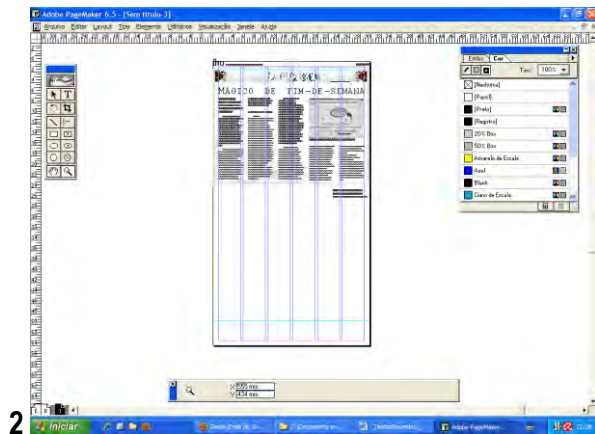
Adobe PageMaker 6.5 - [Sem título-3]

Arquivo Editar Layout Tipo Elemento Utilitários Visualização Janela Ajuda

MÁGICO DE FIM-DE-SEMANA

Estilos Cor

Tint: 100%

[Nenhuma]
[Papel]
[Preto]
[Registro]
20% Box
50% Box
Amarelo de Escala
Azul
Black
Ciano de Escala

X 555 mm
Y 434 mm

2

Iniciar

Adobe PageMaker